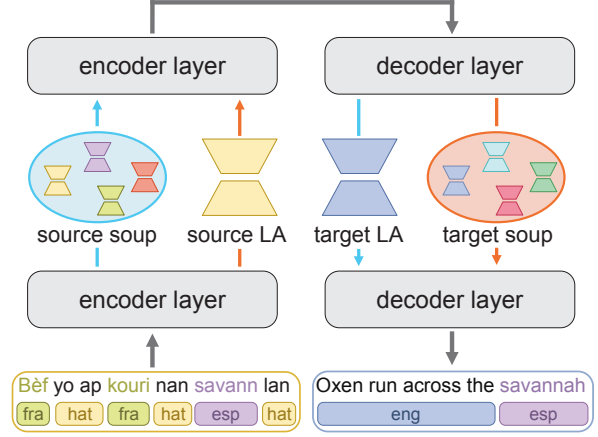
encoder layer

decoder layer

source soup

source LA

target LA

target soup

encoder layer

decoder layer

Bèf yo ap kouri nan savann lan

fra hat fra hat esp hat

Oxen run across the savannah

eng esp